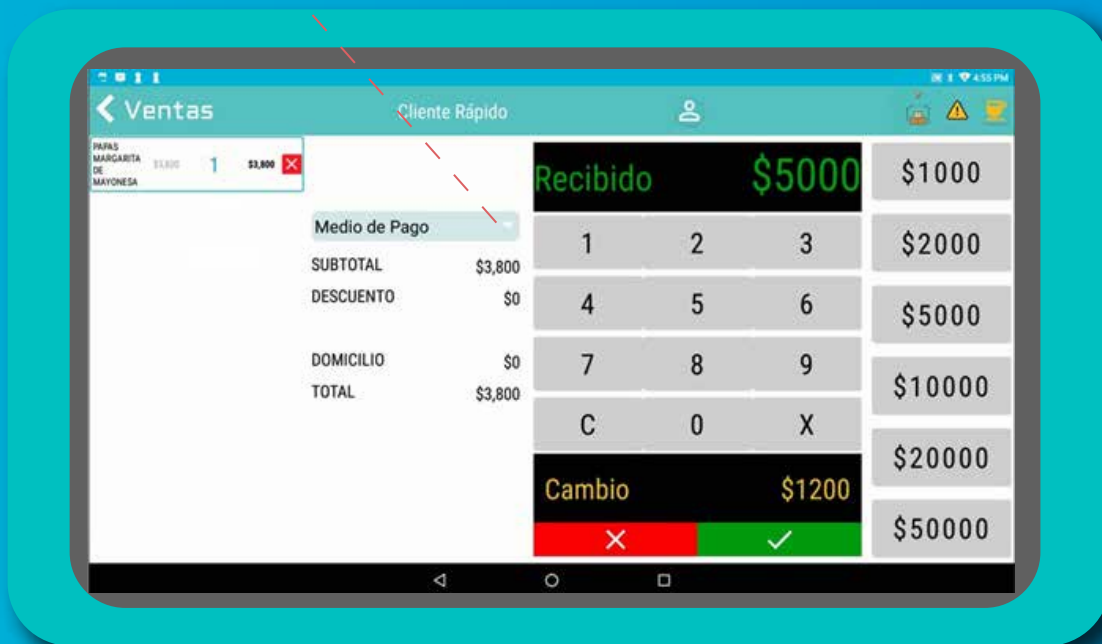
4:55 PM

Ventas

Cliente Rápido

PAPAS MARGARITA DE MAYONESA $3,800 1 $3,800

Medio de Pago

SUBTOTAL $3,800
DESCUENTO $0
DOMICILIO $0
TOTAL $3,800

Recibido $5000

| 1 | 2 | 3 |
|---|---|---|
| 4 | 5 | 6 |
| 7 | 8 | 9 |
| C | 0 | X |

Cambio $1200

$1000
$2000
$5000
$10000
$20000
$50000